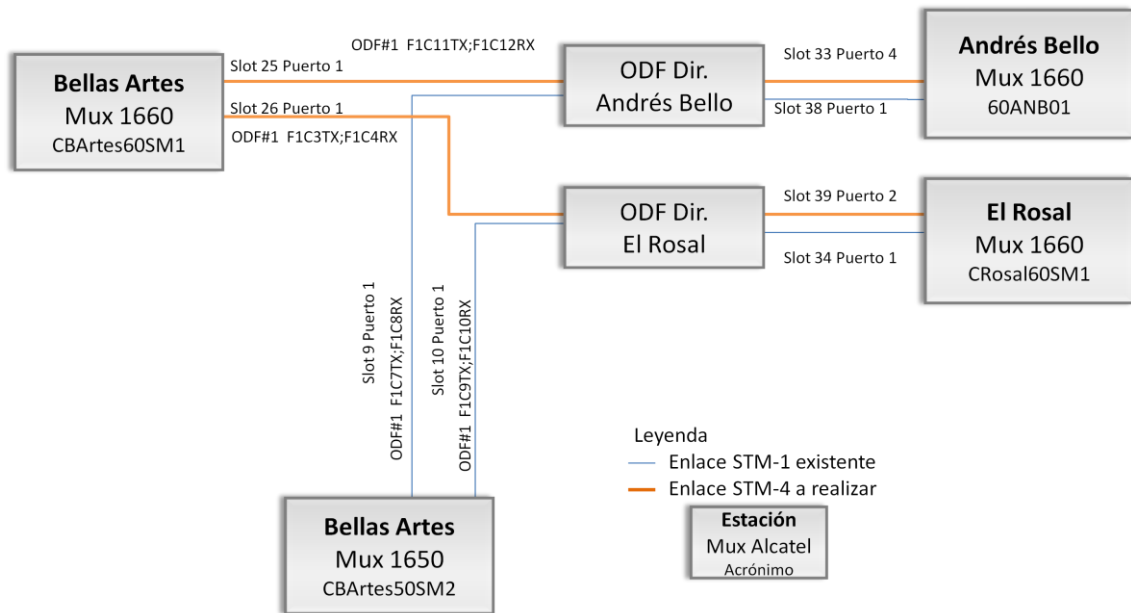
Bellas Artes
Mux 1660
CBArtes60SM1

Slot 25 Puerto 1

ODF#1 F1C11TX;F1C12RX

Slot 26 Puerto 1

ODF#1 F1C3TX;F1C4RX

ODF Dir.
Andrés Bello

Slot 33 Puerto 4

Slot 38 Puerto 1

Andrés Bello
Mux 1660
60ANB01

ODF Dir.
El Rosal

Slot 39 Puerto 2

Slot 34 Puerto 1

El Rosal
Mux 1660
CRosal60SM1

Slot 9 Puerto 1

ODF#1 F1C7TX;F1C8RX

Slot 10 Puerto 1

ODF#1 F1C9TX;F1C10RX

Leyenda
Enlace STM-1 existente
Enlace STM-4 a realizar

Estación
Mux Alcatel
Acrónimo

Bellas Artes
Mux 1650
CBArtes50SM2